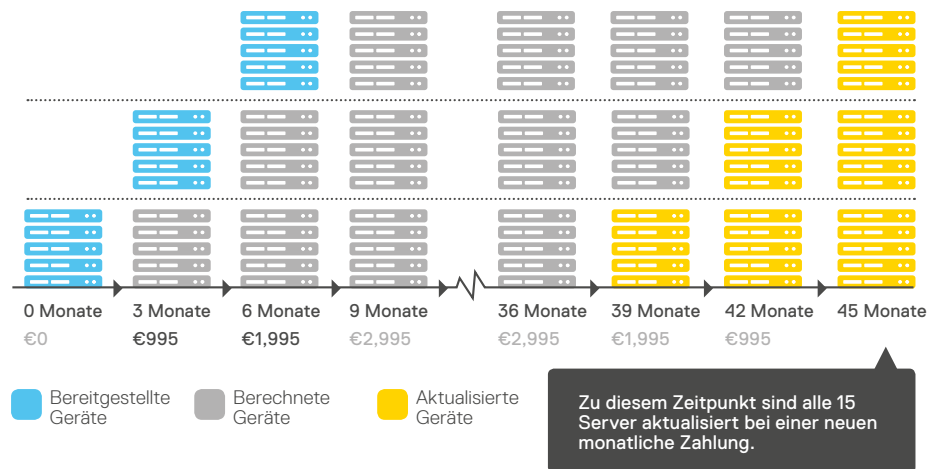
0 Monate
€0

3 Monate
€995

6 Monate
€1,995

9 Monate
€2,995

36 Monate
€2,995

39 Monate
€1,995

42 Monate
€995

45 Monate

Bereitgestellte Geräte

Berechnete Geräte

Aktualisierte Geräte

Zu diesem Zeitpunkt sind alle 15 Server aktualisiert bei einer neuen monatliche Zahlung.